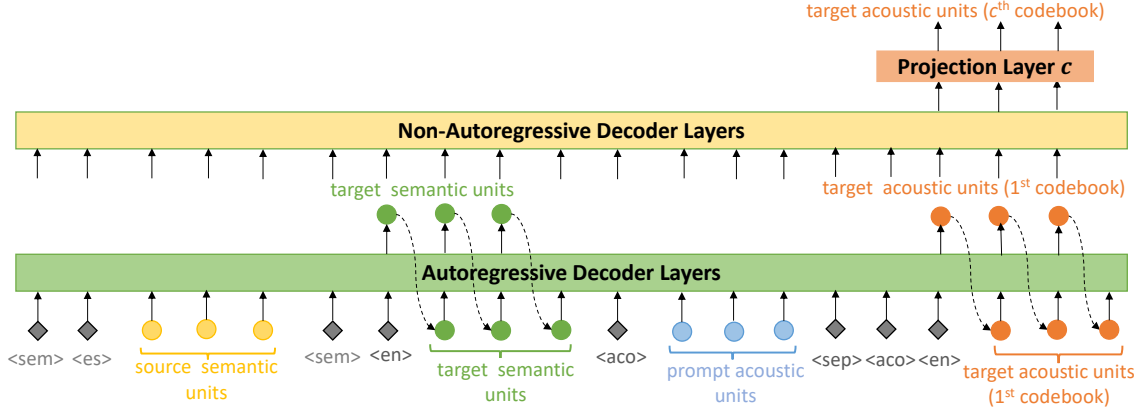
target acoustic units ($c^{th}$ codebook)

Projection Layer $c$

Non-Autoregressive Decoder Layers

target semantic units

target acoustic units ($1^{st}$ codebook)

Autoregressive Decoder Layers

<sem> <es>

source semantic units

<sem> <en>

target semantic units

<aco>

prompt acoustic units

<sep> <aco> <en>

target acoustic units ($1^{st}$ codebook)